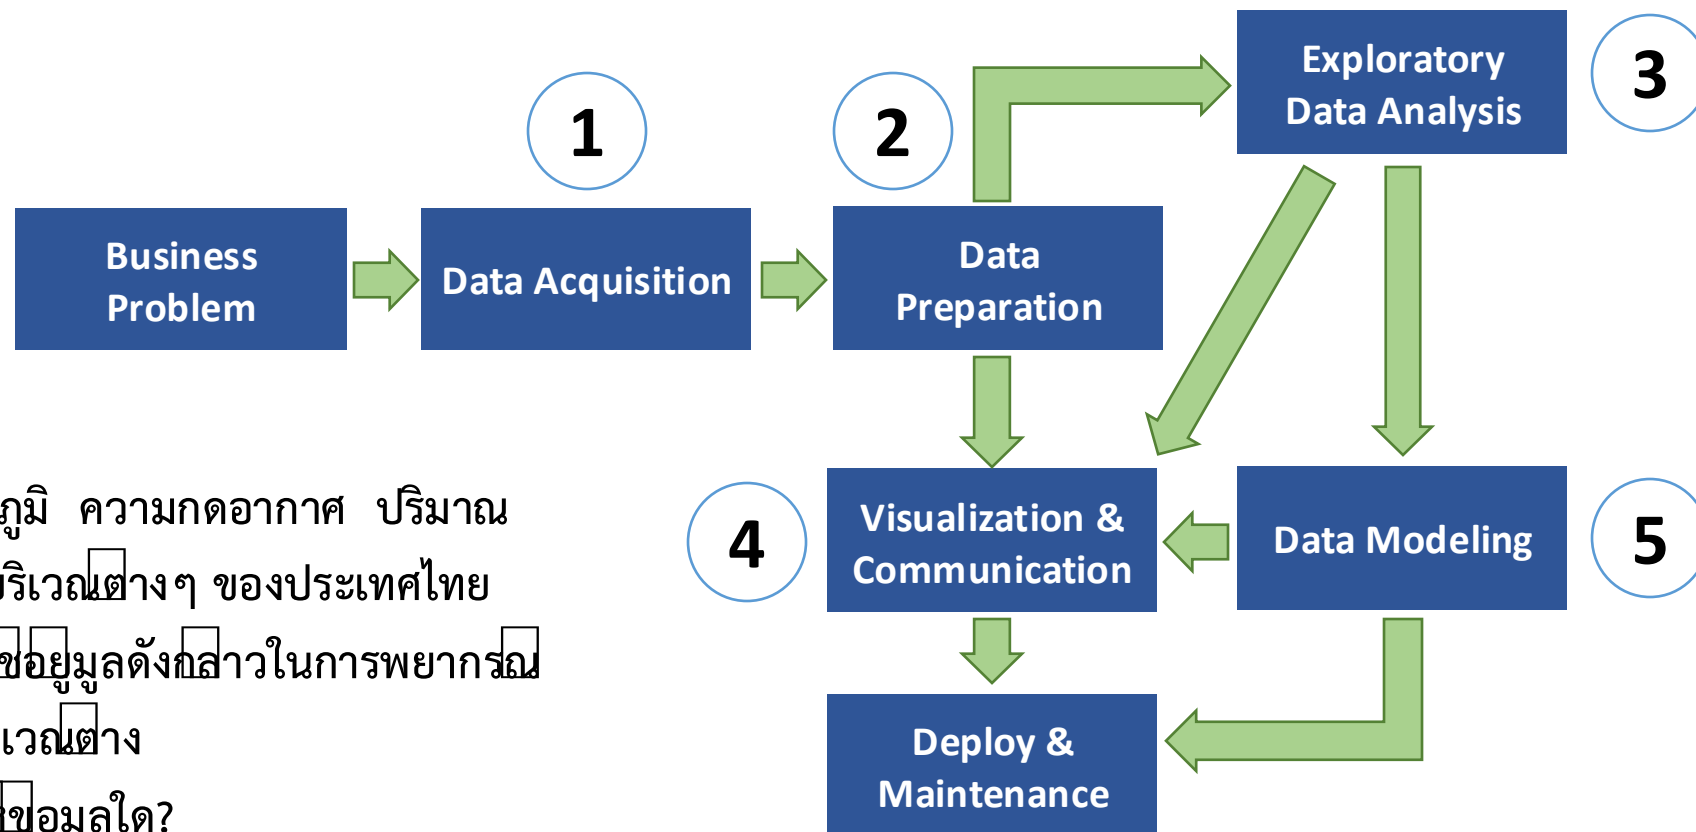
1

2

3

Business Problem

Data Acquisition

Data Preparation

Exploratory Data Analysis

4

Visualization & Communication

Data Modeling

5

Deploy & Maintenance

ภูมิ ความกดอากาศ ปริมาณ
บริเวณต่างๆ ของประเทศไทย
ข้อมูลดังกล่าวในการพยากรณ์
เวณต่าง
ข้อมูลใด?